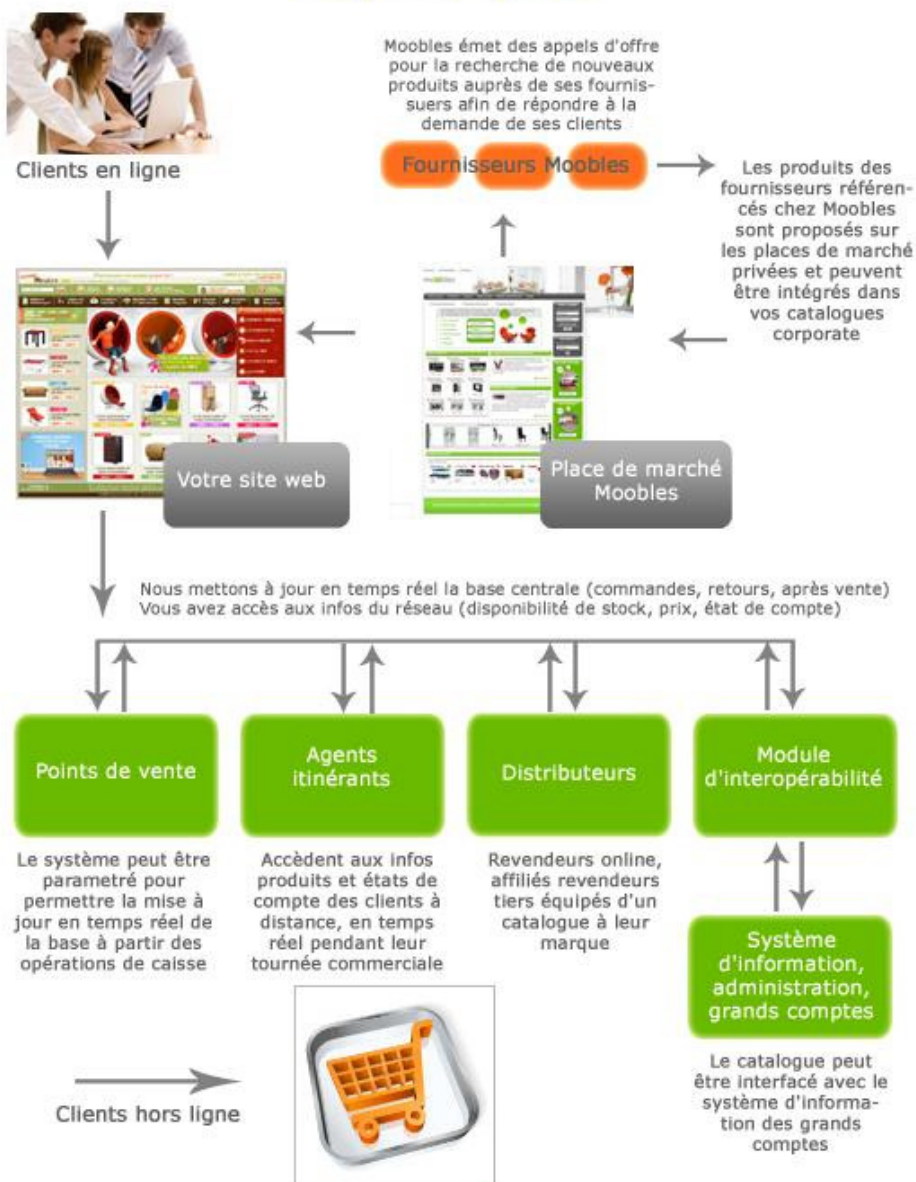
Clients en ligne

Moobles émet des appels d'offre pour la recherche de nouveaux produits auprès de ses fournisseurs afin de répondre à la demande de ses clients

Fournisseurs Moobles

Les produits des fournisseurs référencés chez Moobles sont proposés sur les places de marché privées et peuvent être intégrés dans vos catalogues corporate

Votre site web

Place de marché Moobles

Nous mettons à jour en temps réel la base centrale (commandes, retours, après vente)
Vous avez accès aux infos du réseau (disponibilité de stock, prix, état de compte)

Points de vente

Le système peut être parametré pour permettre la mise à jour en temps réel de la base à partir des opérations de caisse

Agents itinérants

Accèdent aux infos produits et états de compte des clients à distance, en temps réel pendant leur tournée commerciale

Distributeurs

Revendeurs online, affiliés revendeurs tiers équipés d'un catalogue à leur marque

Module d'interopérabilité

Système d'information, administration, grands comptes

Le catalogue peut être interfacé avec le système d'information des grands comptes

Clients hors ligne